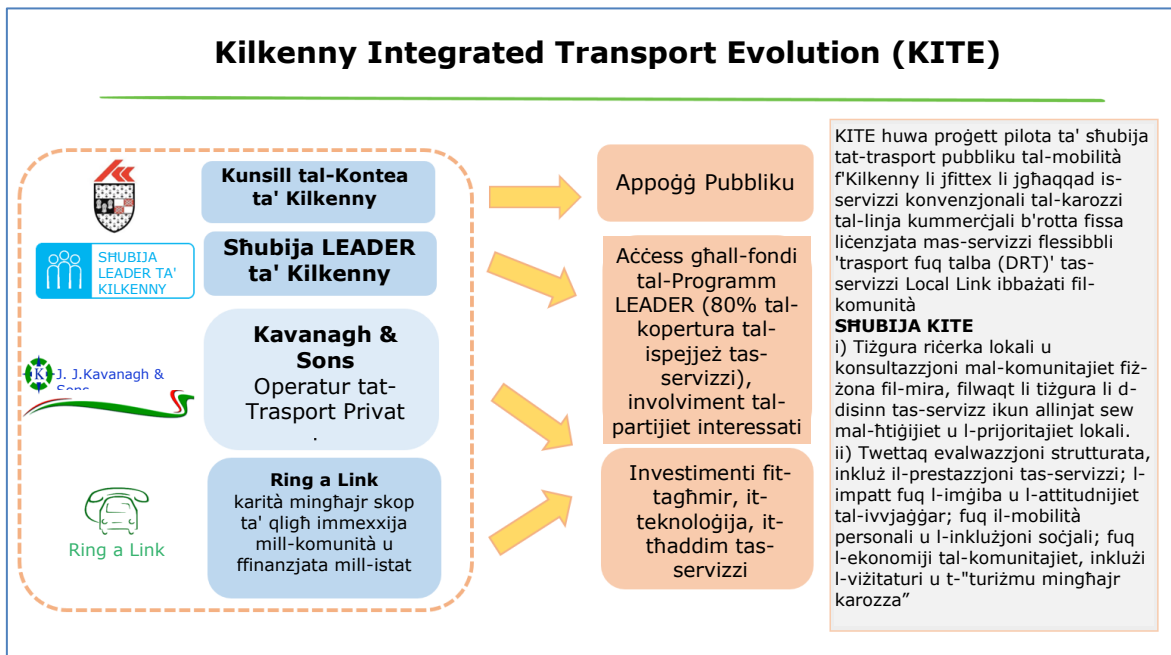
Kilkenny Integrated Transport Evolution (KITE)

Kunsill tal-Kontea ta' Kilkenny

SĦUBIJA LEADER TA' KILKENNY

Sħubija LEADER ta' Kilkenny

J. J.Kavanagh & Sons

Kavanagh & Sons
Operatur tat-Trasport Privat
.

Ring a Link

Ring a Link
karità mingħajr skop ta' qligħ immexxija mill-komunità u ffinanzjata mill-istat

Appoġġ Pubbliku

Aċċess għall-fondi tal-Programm LEADER (80% tal-kopertura tal-ispejjeż tas-servizzi), involviment tal-partijiet interessati

Investimenti fit-tagħmir, it-teknoloġija, it-tħaddim tas-servizzi

KITE huwa proġett pilota ta' sħubija tat-trasport pubbliku tal-mobilità f'Kilkenny li jfittex li jgħaqqad is-servizzi konvenzjonali tal-karozzi tal-linja kummerċjali b'rotta fissa liċenzjata mas-servizzi flessibbli 'trasport fuq talba (DRT)' tas-servizzi Local Link ibbażati fil-komunità
SĦUBIJA KITE
i) Tiżgura riċerka lokali u konsultazzjoni mal-komunitajiet fiż-żona fil-mira, filwaqt li tiżgura li d-disinn tas-servizz ikun allinjat sew mal-ħtiġijiet u l-prijoritajiet lokali.
ii) Twettaq evalwazzjoni strutturata, inkluż il-prestazzjoni tas-servizzi; l-impatt fuq l-imġiba u l-attitudnijiet tal-ivvjaġġar; fuq il-mobilità personali u l-inklużjoni soċjali; fuq l-ekonomiji tal-komunitajiet, inklużi l-viżitaturi u t-"turiżmu mingħajr karozza"